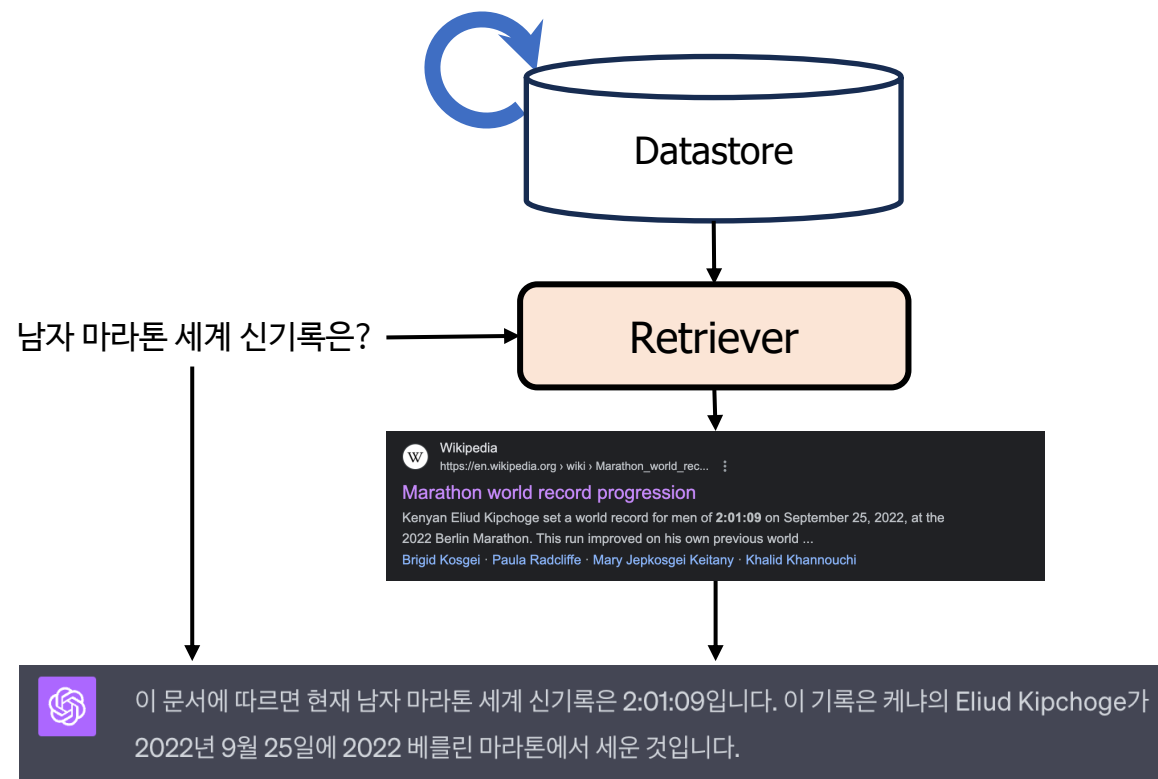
Datastore

남자 마라톤 세계 신기록은?

Retriever

Wikipedia
https://en.wikipedia.org › wiki › Marathon_world_rec... ⋮

Marathon world record progression

Kenyan Eliud Kipchoge set a world record for men of **2:01:09** on September 25, 2022, at the 2022 Berlin Marathon. This run improved on his own previous world ...

Brigid Kosgei · Paula Radcliffe · Mary Jepkosgei Keitany · Khalid Khannouchi

이 문서에 따르면 현재 남자 마라톤 세계 신기록은 2:01:09입니다. 이 기록은 케냐의 Eliud Kipchoge가 2022년 9월 25일에 2022 베를린 마라톤에서 세운 것입니다.